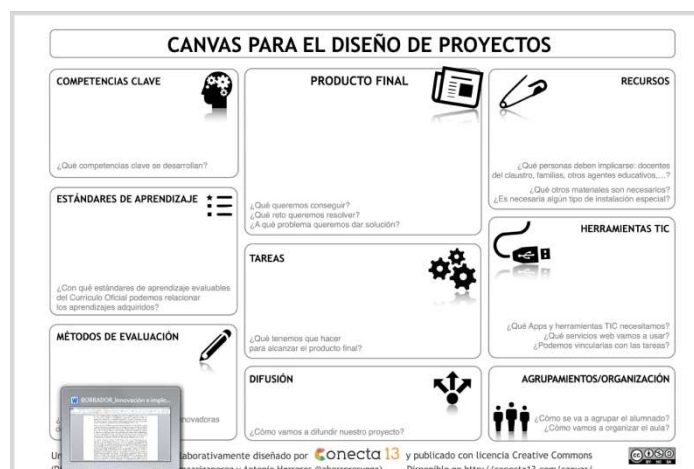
CANVAS PARA EL DISEÑO DE PROYECTOS

COMPETENCIAS CLAVE

¿Qué competencias clave se desarrollan?

ESTÁNDARES DE APRENDIZAJE

¿Con qué estándares de aprendizaje evaluables del Currículo Oficial podemos relacionar los aprendizajes adquiridos?

MÉTODOS DE EVALUACIÓN

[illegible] innovadoras

BORRADOR_Innovación e imple...

PRODUCTO FINAL

¿Qué queremos conseguir?
¿Qué reto queremos resolver?
¿A qué problema queremos dar solución?

TAREAS

¿Qué tenemos que hacer para alcanzar el producto final?

DIFUSIÓN

¿Cómo vamos a difundir nuestro proyecto?

RECURSOS

¿Qué personas deben implicarse: docentes del claustro, familias, otros agentes educativos,...?
¿Qué otros materiales son necesarios?
¿Es necesaria algún tipo de instalación especial?

HERRAMIENTAS TIC

¿Qué Apps y herramientas TIC necesitamos?
¿Qué servicios web vamos a usar?
¿Podemos vincularlas con las tareas?

AGRUPAMIENTOS/ORGANIZACIÓN

¿Cómo se va a agrupar el alumnado?
¿Cómo vamos a organizar el aula?

Un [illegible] laborativamente diseñado por Conecta 13 y publicado con licencia Creative Commons
(P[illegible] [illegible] y Antonio Herreras @aherreras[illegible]) Disponible en http://conecta13.com/canvas/